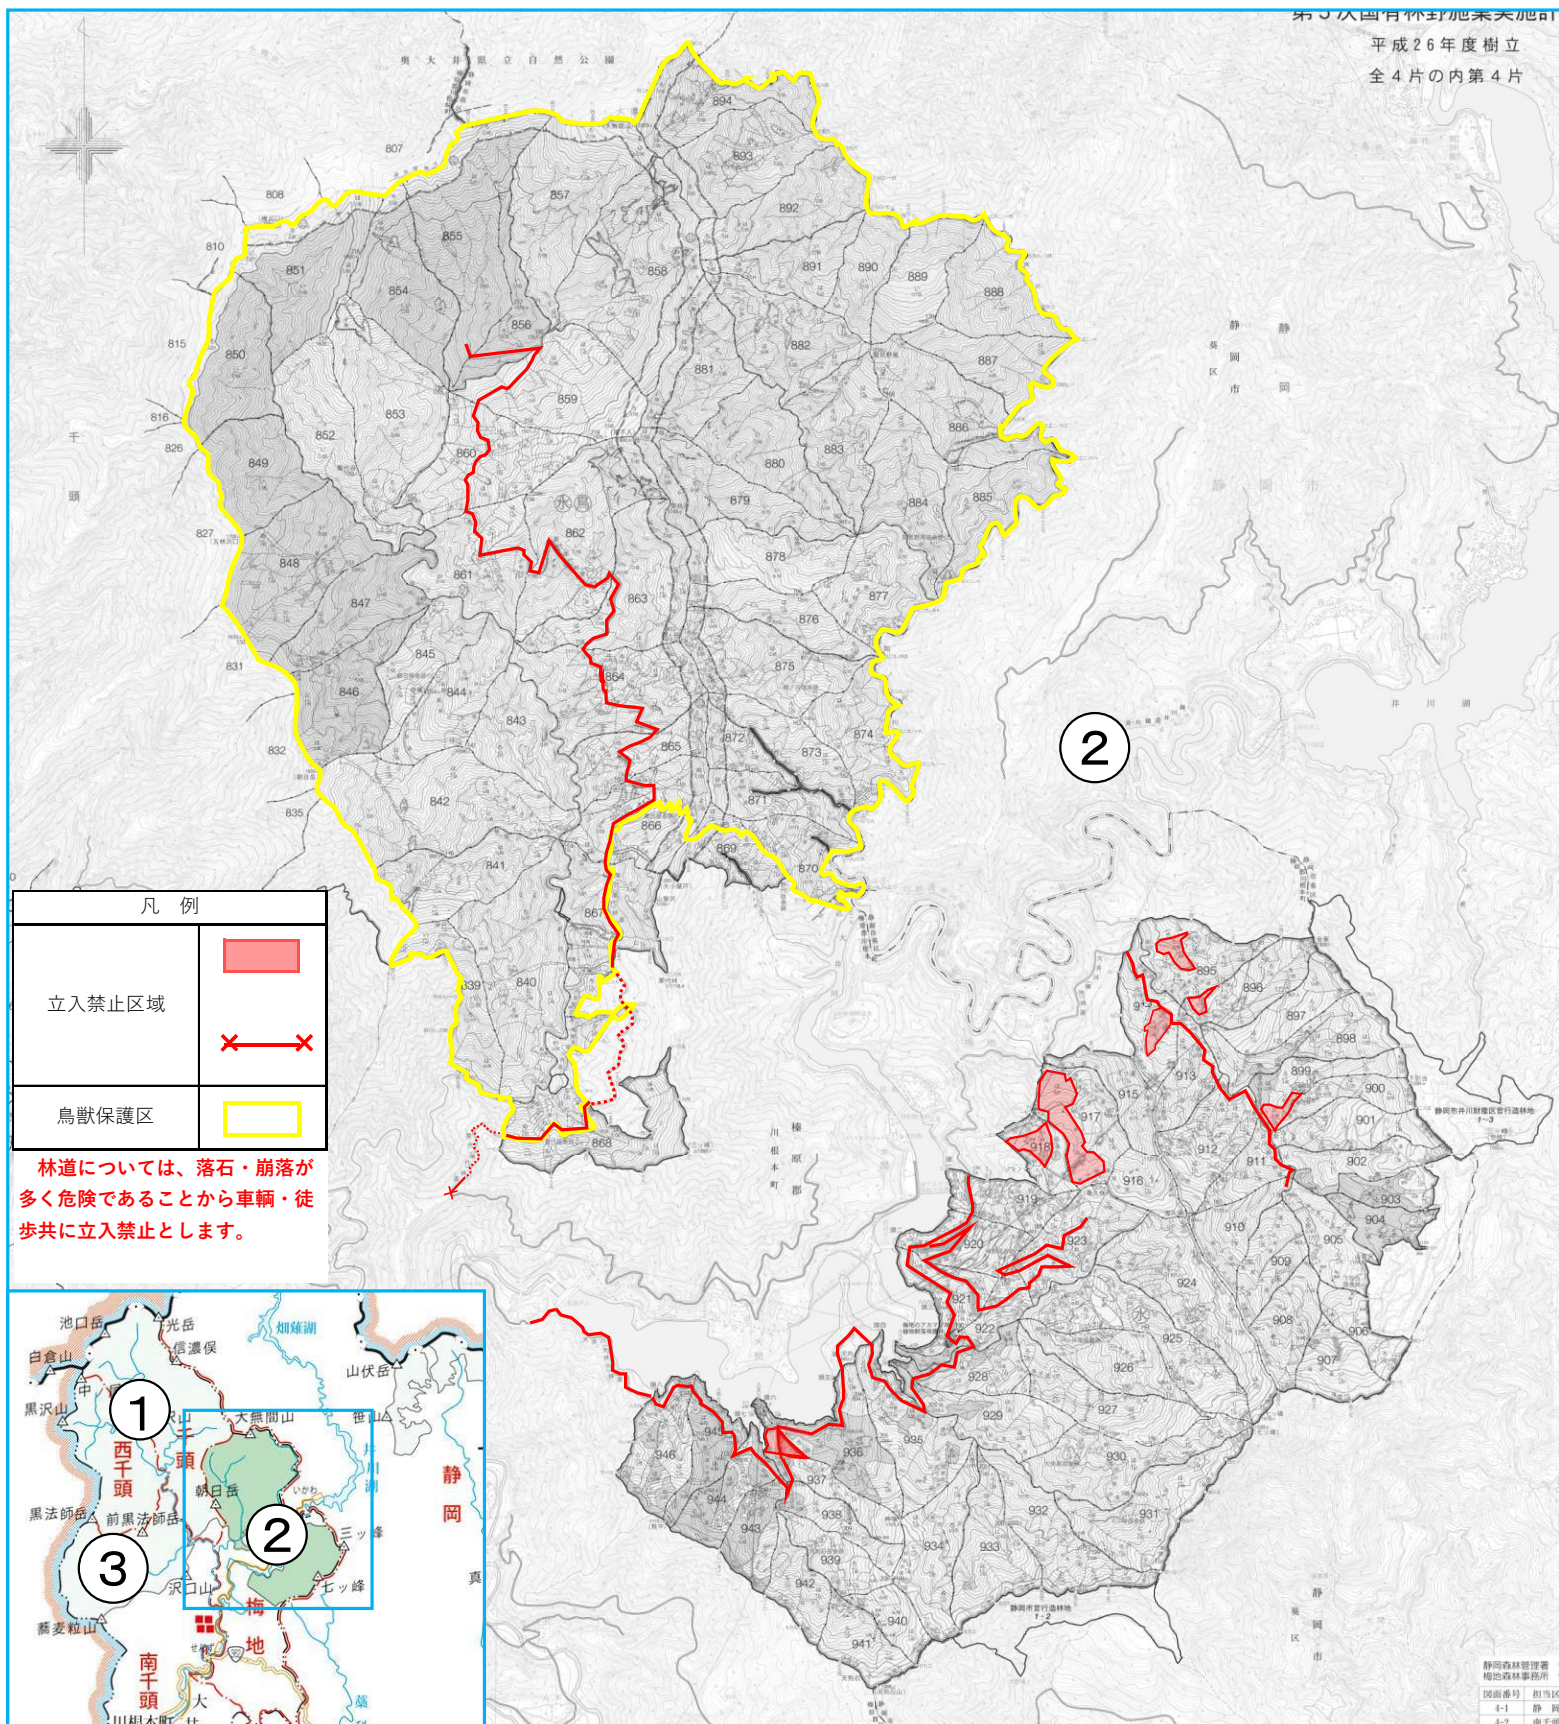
平成26年度樹立
全4片の内第4片

奥大井県立自然公園

894
893
857
892
855
891
890
889
851
858
888
854
856
882
850
887
881
859
853
886
852
883
849
860
880
879
884
885
862
878
848
861
877
847
863
876
845
875
864
844
846
843
874
872
865
873
842
871
866
869
870
841
867
839
840
868

807
808
810
815
816
826
827
831
832
835

②

凡例
立入禁止区域
鳥獣保護区

林道については、落石・崩落が多く危険であることから車輌・徒歩共に立入禁止とします。

895
896
897
898
899
900
901
902
903
904
905
906
907
908
909
910
911
912
913
914
915
916
917
918
919
920
921
922
923
924
925
926
927
928
929
930
931
932
933
934
935
936
937
938
939
940
941
942
943
944
945
946

静岡市
井川湖

池口岳
光岳
信濃俣
畑薙湖
白倉山
山伏岳
中
①
黒沢山
大無間山
西千頭
千頭
笹山
井川湖
朝日岳
静岡
黒法師岳
前黒法師岳
②
三ッ峰
③
沢口山
七ッ峰
梅地
蕎麦粒山
南千頭
大
川根本町